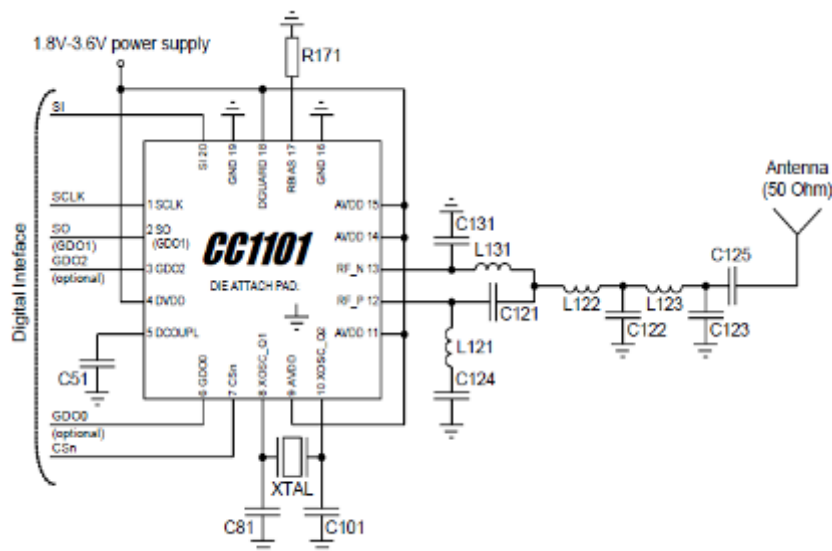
1.8V-3.6V power supply

R171

Digital Interface

SI

SCLK

SO (GDO1)

GDO2 (optional)

GDO0 (optional)

CSn

SI 20

GND 19

DGUARD 18

RBIAS 17

GND 16

1 SCLK

2 SO (GDO1)

3 GDO2

4 DVDD

5 DCOUPL

6 GDO0

7 CSn

8 XOSC_Q1

9 AVDD

10 XOSC_Q2

AVDD 15

AVDD 14

RF_N 13

RF_P 12

AVDD 11

CC1101

DIE ATTACH PAD:

C51

C81

XTAL

C101

C131

L131

C121

L121

C124

L122

C122

L123

C123

C125

Antenna (50 Ohm)